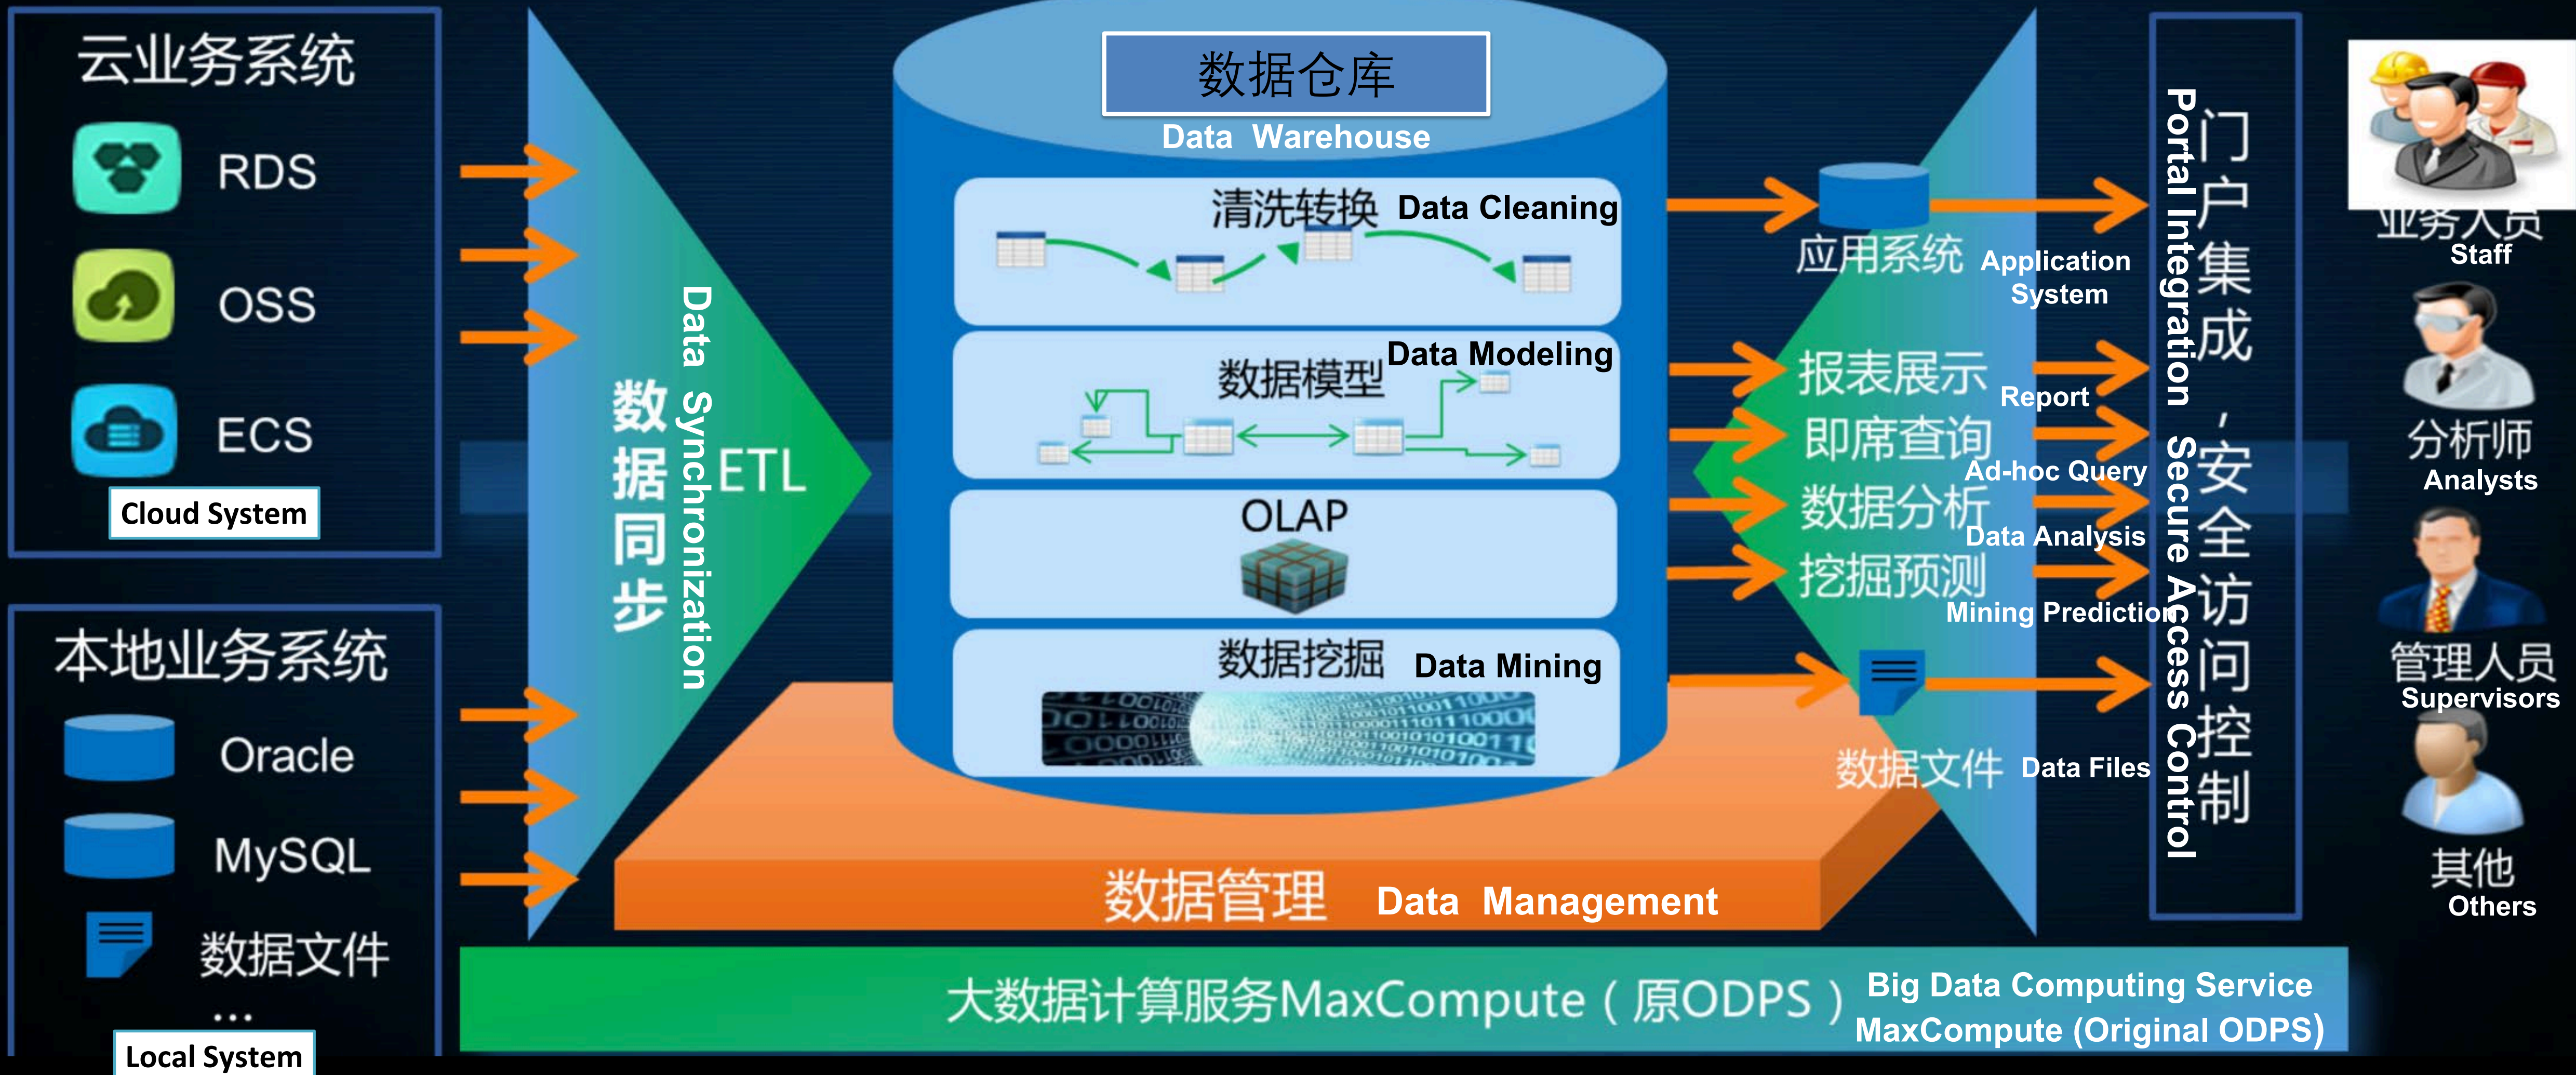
云业务系统
RDS
OSS
ECS
Cloud System

本地业务系统
Oracle
MySQL
数据文件
...
Local System

数据同步
Data Synchronization
ETL

数据仓库
Data Warehouse

清洗转换 Data Cleaning

数据模型 Data Modeling

OLAP

数据挖掘 Data Mining

数据管理 Data Management

应用系统 Application System

报表展示 Report

即席查询 Ad-hoc Query

数据分析 Data Analysis

挖掘预测 Mining Prediction

数据文件 Data Files

门户集成，安全访问控制
Portal Integration Secure Access Control

业务人员
Staff

分析师
Analysts

管理人员
Supervisors

其他
Others

大数据计算服务MaxCompute（原ODPS） Big Data Computing Service MaxCompute (Original ODPS)